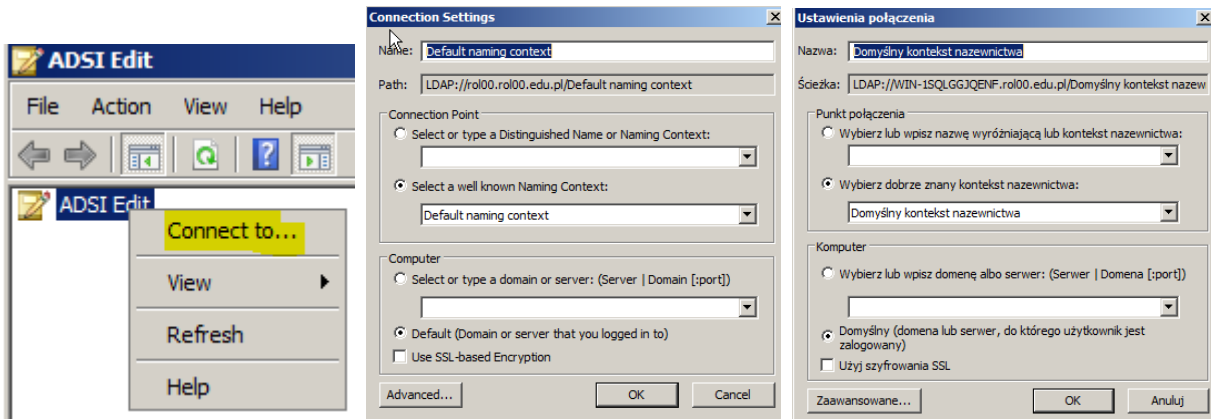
ADSI Edit

File Action View Help

ADSI Edit

Connect to...

View

Refresh

Help

Connection Settings

Name: Default naming context

Path: LDAP://rol00.rol00.edu.pl/Default naming context

Connection Point

Select or type a Distinguished Name or Naming Context:

Select a well known Naming Context:

Default naming context

Computer

Select or type a domain or server: (Server | Domain [:port])

Default (Domain or server that you logged in to)

Use SSL-based Encryption

Advanced...

OK

Cancel

Ustawienia połączenia

Nazwa: Domyślny kontekst nazewnictwa

Ścieżka: LDAP://WIN-1SQLGGJQENF.rol00.edu.pl/Domyślny kontekst nazew

Punkt połączenia

Wybierz lub wpisz nazwę wyróżniającą lub kontekst nazewnictwa:

Wybierz dobrze znany kontekst nazewnictwa:

Domyślny kontekst nazewnictwa

Komputer

Wybierz lub wpisz domenę albo serwer: (Serwer | Domena [:port])

Domyślny (domena lub serwer, do którego użytkownik jest zalogowany)

Użyj szyfrowania SSL

Zaawansowane...

OK

Anuluj